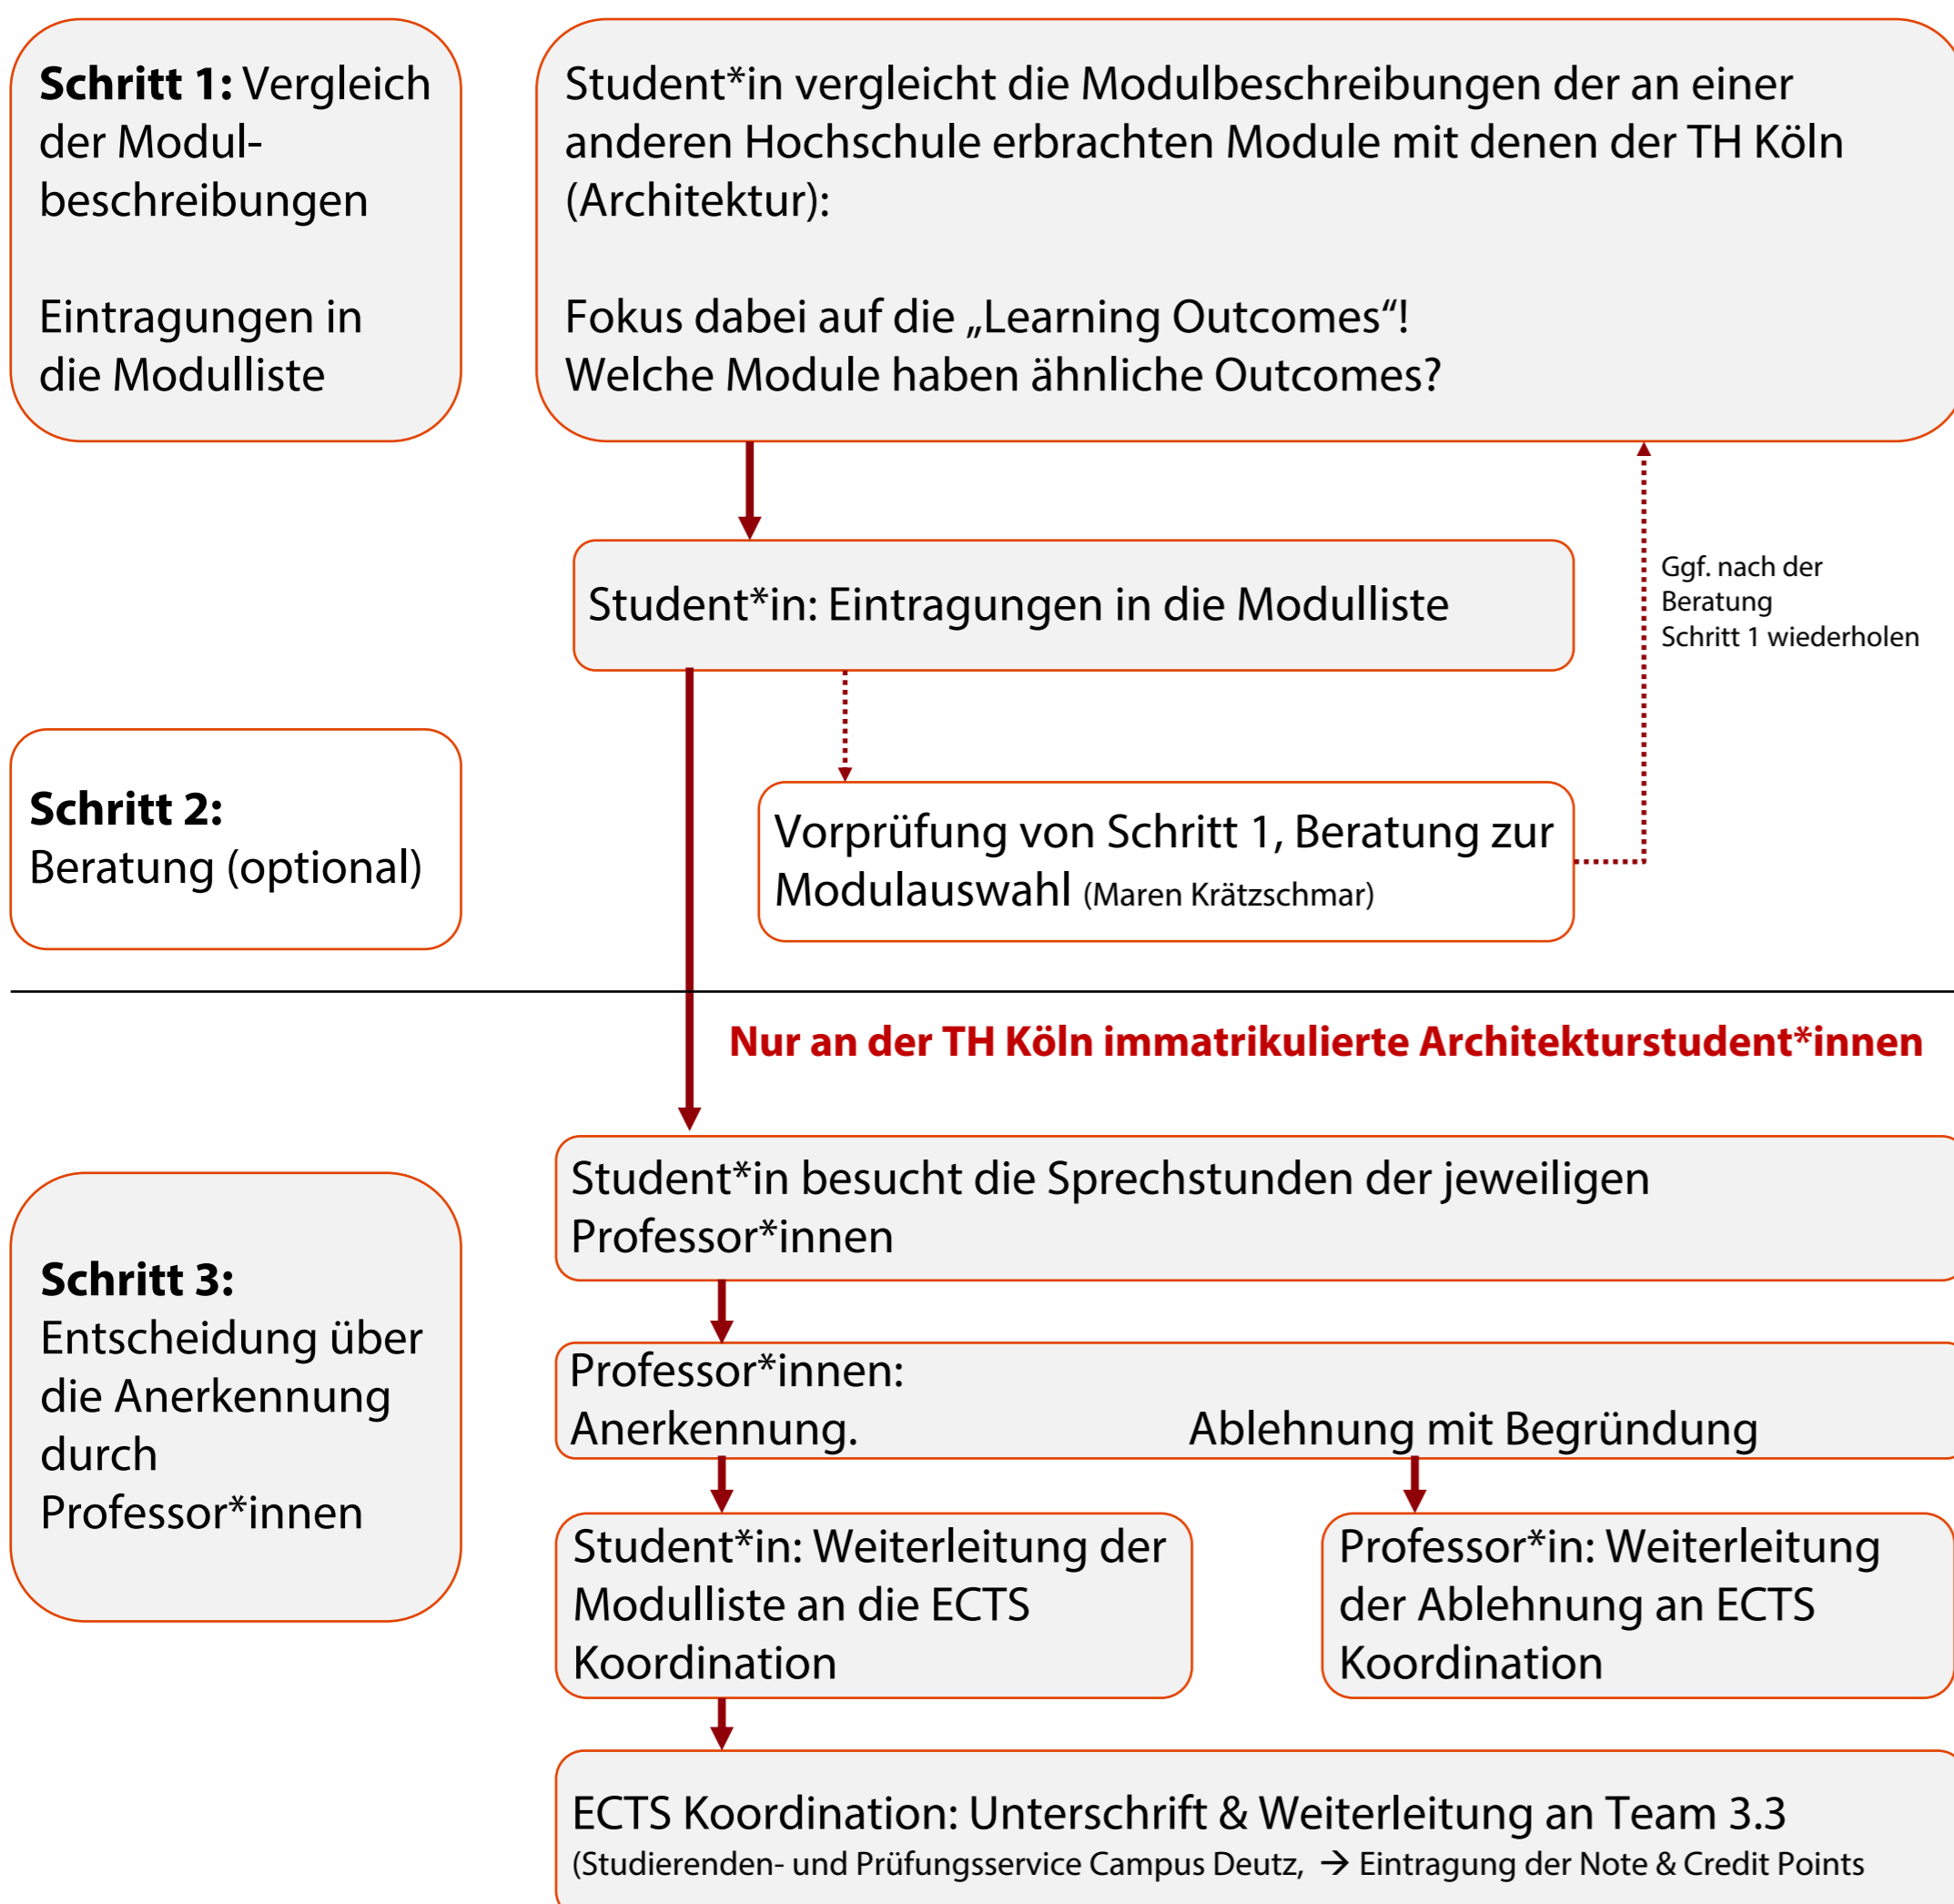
**Schritt 1:** Vergleich der Modulbeschreibungen

Eintragungen in die Modulliste

Student*in vergleicht die Modulbeschreibungen der an einer anderen Hochschule erbrachten Module mit denen der TH Köln (Architektur):

Fokus dabei auf die „Learning Outcomes“! Welche Module haben ähnliche Outcomes?

Student*in: Eintragungen in die Modulliste

Ggf. nach der Beratung Schritt 1 wiederholen

**Schritt 2:** Beratung (optional)

Vorprüfung von Schritt 1, Beratung zur Modulauswahl (Maren Krätzschmar)

Nur an der TH Köln immatrikulierte Architekturstudent*innen

**Schritt 3:** Entscheidung über die Anerkennung durch Professor*innen

Student*in besucht die Sprechstunden der jeweiligen Professor*innen

Professor*innen:
Anerkennung. Ablehnung mit Begründung

Student*in: Weiterleitung der Modulliste an die ECTS Koordination

Professor*in: Weiterleitung der Ablehnung an ECTS Koordination

ECTS Koordination: Unterschrift & Weiterleitung an Team 3.3
(Studierenden- und Prüfungsservice Campus Deutz, → Eintragung der Note & Credit Points